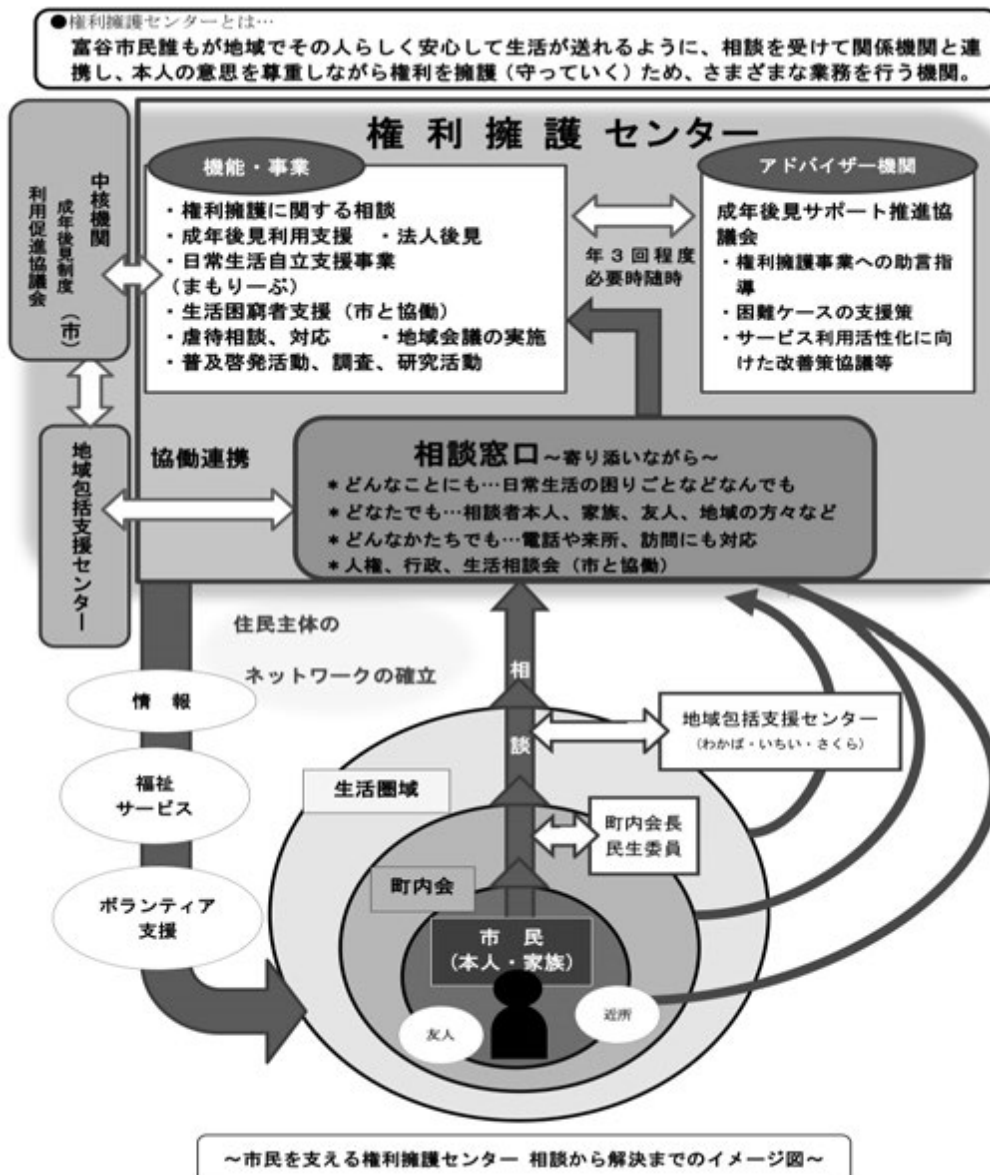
●権利擁護センターとは…
富谷市民誰もが地域でその人らしく安心して生活が送れるように、相談を受けて関係機関と連携し、本人の意思を尊重しながら権利を擁護（守っていく）ため、さまざまな業務を行う機関。

中核機関
成年後見制度
利用促進協議会
（市）

権利擁護センター

機能・事業
・権利擁護に関する相談
・成年後見利用支援　・法人後見
・日常生活自立支援事業（まもりーぶ）
・生活困窮者支援（市と協働）
・虐待相談、対応　・地域会議の実施
・普及啓発活動、調査、研究活動

年３回程度
必要時随時

アドバイザー機関
成年後見サポート推進協議会
・権利擁護事業への助言指導
・困難ケースの支援策
・サービス利用活性化に向けた改善策協議等

地域包括支援センター

協働連携

相談窓口～寄り添いながら～
＊どんなことにも…日常生活の困りごとなどなんでも
＊どなたでも…相談者本人、家族、友人、地域の方々など
＊どんなかたちでも…電話や来所、訪問にも対応
＊人権、行政、生活相談会（市と協働）

住民主体の
ネットワークの確立

情　報

福祉
サービス

ボランティア
支援

相
談

地域包括支援センター
（わかば・いちい・さくら）

生活圏域

町内会長
民生委員

町内会

市　民
（本人・家族）

友人

近所

～市民を支える権利擁護センター 相談から解決までのイメージ図～